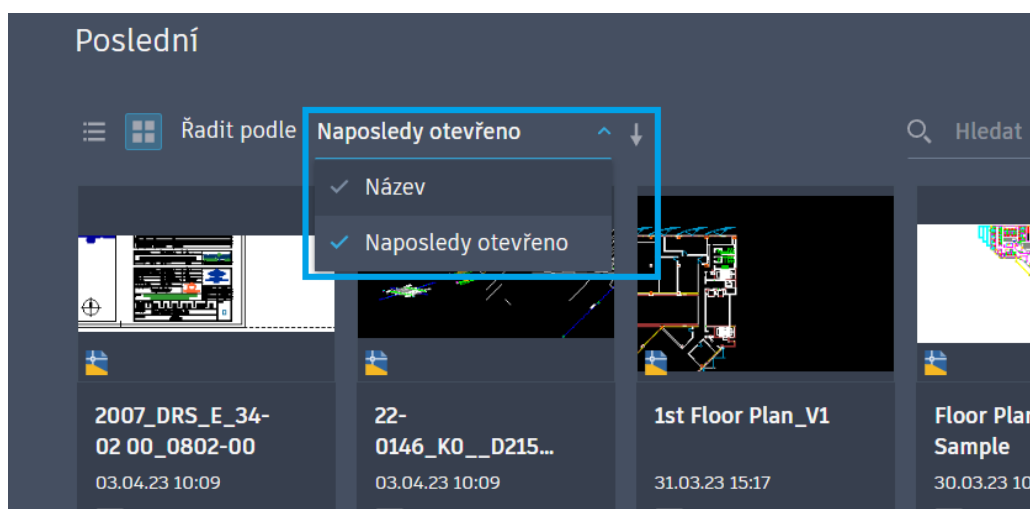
Poslední

Řadit podle Naposledy otevřeno

Hledat

Název

Naposledy otevřeno

2007_DRS_E_34-02 00_0802-00
03.04.23 10:09

22-0146_K0__D215...
03.04.23 10:09

1st Floor Plan_V1
31.03.23 15:17

Floor Plar Sample
30.03.23 10